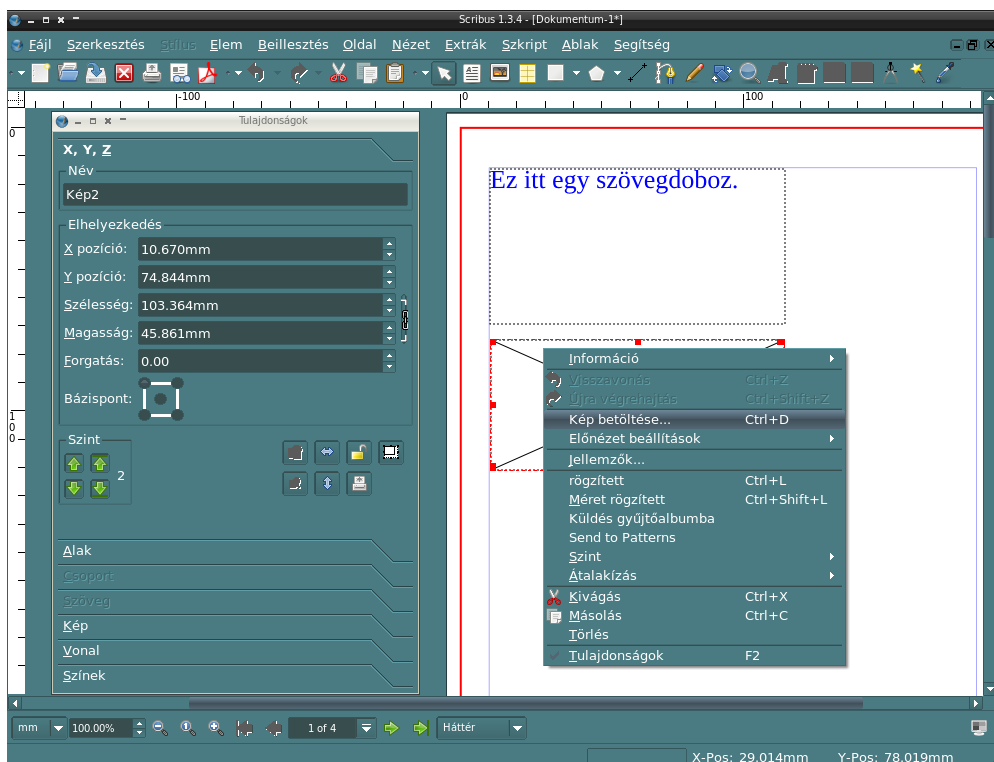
Scribus 1.3.4 - [Dokumentum-1*]

Fájl Szerkesztés Stílus Elem Beillesztés Oldal Nézet Extrák Szkript Ablak Segítség

-100 0 100

Tulajdonságok

X, Y, Z

Név
Kép2

Elhelyezkedés
X pozíció: 10.670mm
Y pozíció: 74.844mm
Szélesség: 103.364mm
Magasság: 45.861mm
Forgatás: 0.00
Bázispont:

Szint
2

Alak
Csoport
Szöveg
Kép
Vonal
Színek

Ez itt egy szövegdoboz.

Információ
Visszavonás Ctrl+Z
Újra végrehajtás Ctrl+Shift+Z
Kép betöltése... Ctrl+D
Előnézet beállítások
Jellemzők...
rögzített Ctrl+L
Méret rögzített Ctrl+Shift+L
Küldés gyűjtőalbumba
Send to Patterns
Szint
Átalakízás
Kivágás Ctrl+X
Másolás Ctrl+C
Törlés
Tulajdonságok F2

mm 100.00% 1 of 4 Háttér

X-Pos: 29.014mm Y-Pos: 78.019mm